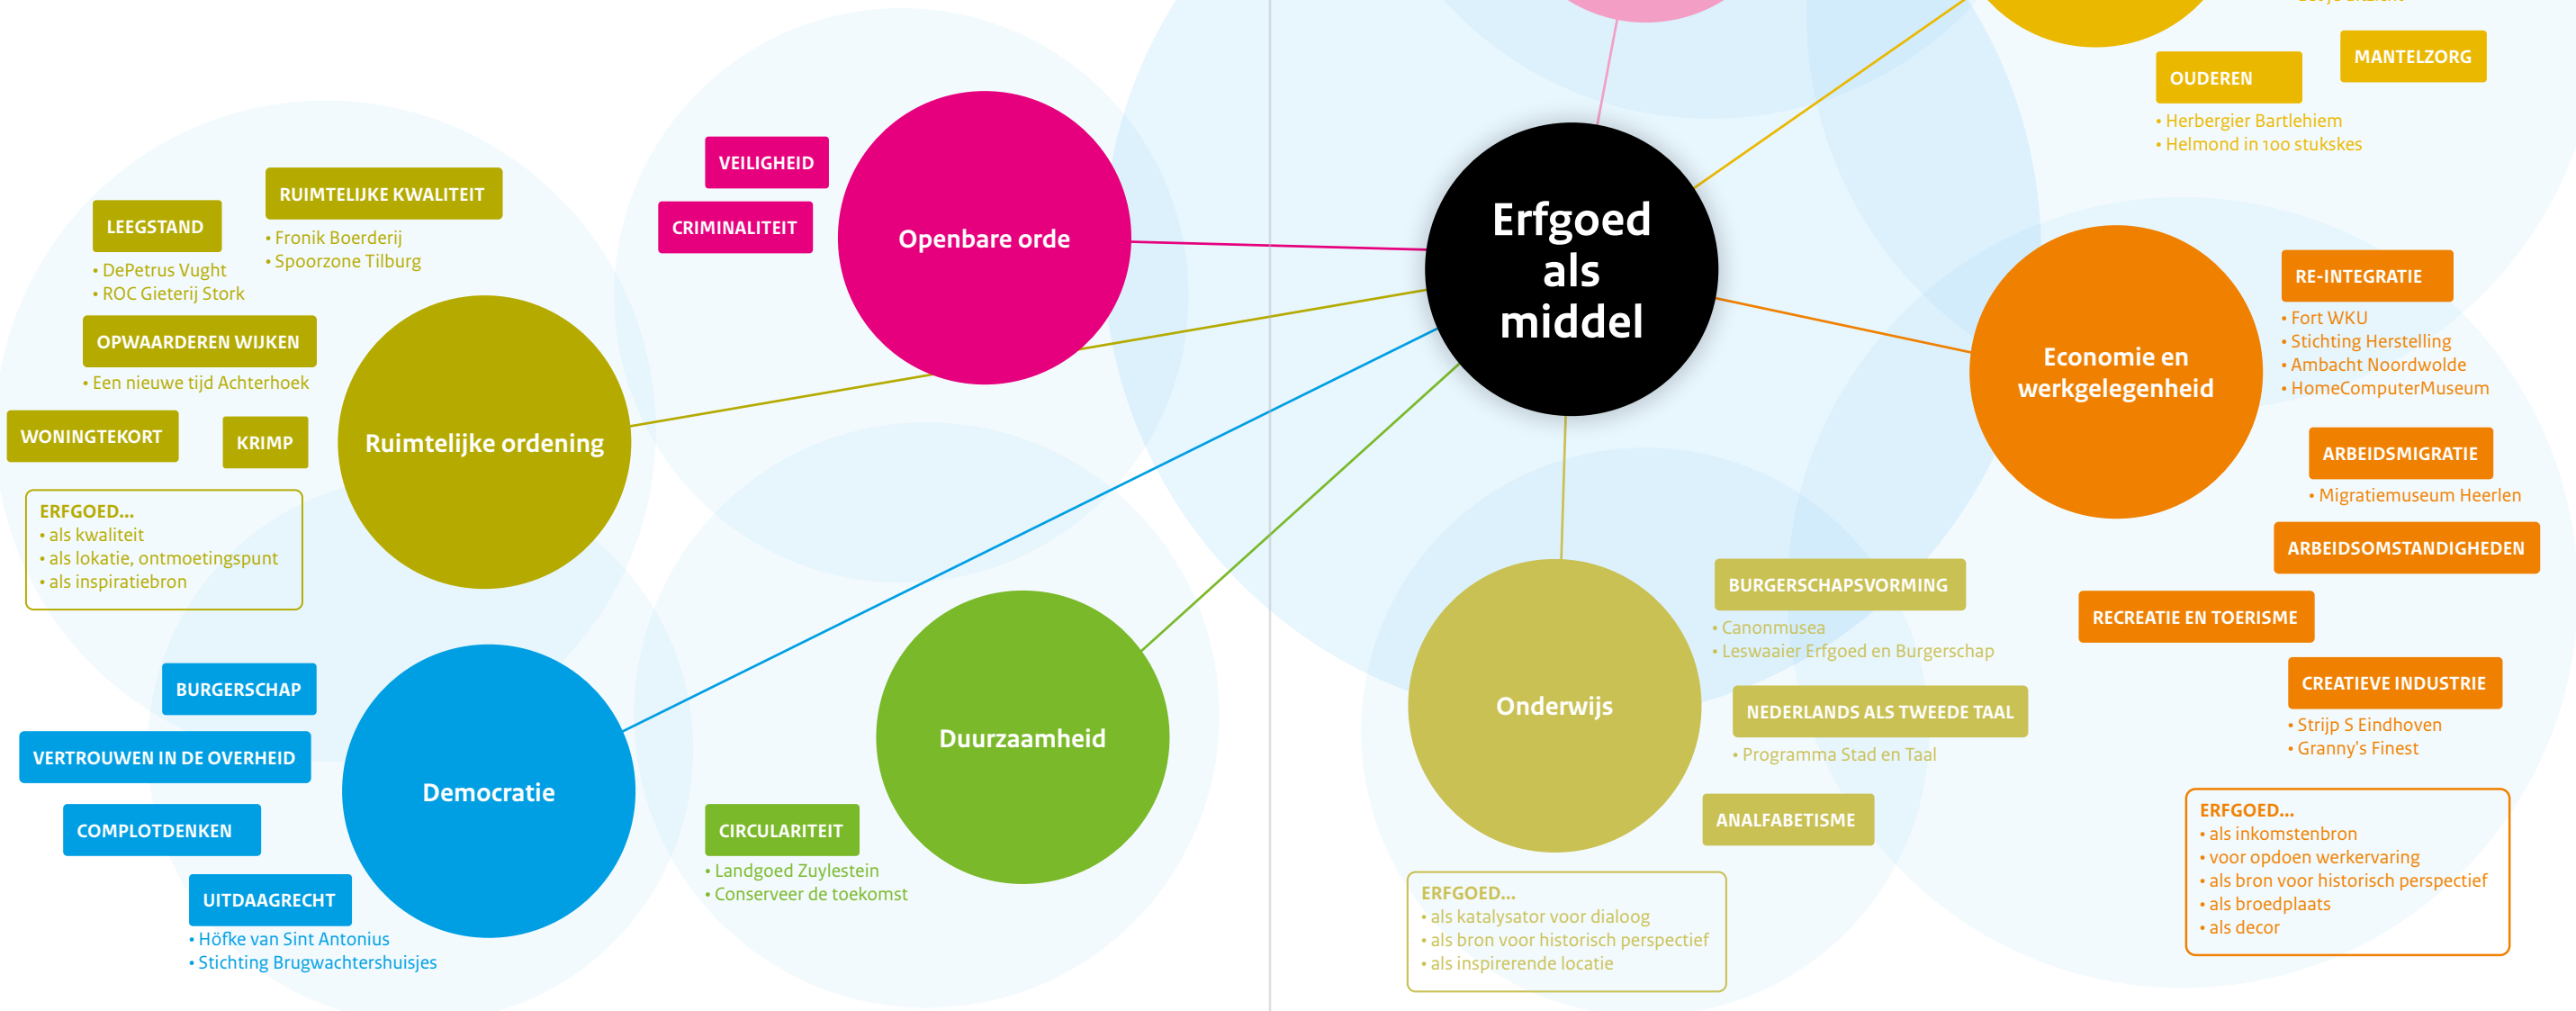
Erfgoed als middel

MANTELZORG

OUDEREN
• Herbergier Bartlehiem
• Helmond in 100 stukskes

VEILIGHEID

CRIMINALITEIT

Openbare orde

RUIMTELIJKE KWALITEIT
• Fronik Boerderij
• Spoorzone Tilburg

LEEGSTAND
• DePetrus Vught
• ROC Gieterij Stork

OPWAARDEREN WIJKEN
• Een nieuwe tijd Achterhoek

WONINGTEKORT

KRIMP

Ruimtelijke ordening

ERFGOED...
• als kwaliteit
• als lokatie, ontmoetingspunt
• als inspiratiebron

RE-INTEGRATIE
• Fort WKU
• Stichting Herstelling
• Ambacht Noordwolde
• HomeComputerMuseum

Economie en werkgelegenheid

ARBEIDSMIGRATIE
• Migratiemuseum Heerlen

ARBEIDSOMSTANDIGHEDEN

RECREATIE EN TOERISME

CREATIEVE INDUSTRIE
• Strijp S Eindhoven
• Granny's Finest

ERFGOED...
• als inkomstenbron
• voor opdoen werkervaring
• als bron voor historisch perspectief
• als broedplaats
• als decor

BURGERSCHAPSVORMING
• Canonmusea
• Leswaaier Erfgoed en Burgerschap

NEDERLANDS ALS TWEEDE TAAL
• Programma Stad en Taal

Onderwijs

ANALFABETISME

ERFGOED...
• als katalysator voor dialoog
• als bron voor historisch perspectief
• als inspirerende locatie

BURGERSCHAP

VERTROUWEN IN DE OVERHEID

COMPLOTDENKEN

UITDAAGRECHT
• Höfke van Sint Antonius
• Stichting Brugwachtershuisjes

Democratie

Duurzaamheid

CIRCULARITEIT
• Landgoed Zuylestein
• Conserveer de toekomst